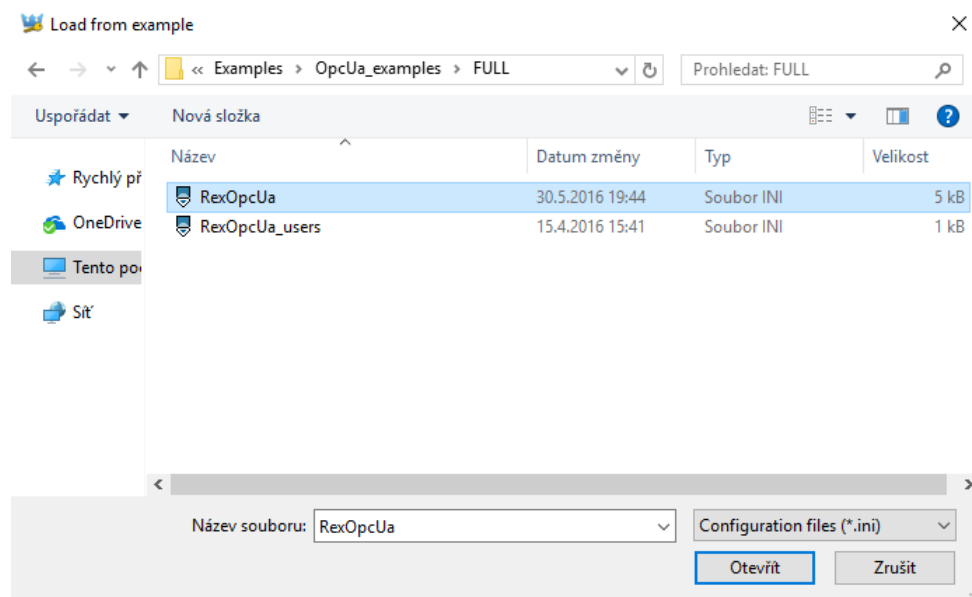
Load from example

« Examples › OpcUa_examples › FULL

Prohledat: FULL

Uspořádat ▾ Nová složka

Rychlý př
OneDrive
Tento po
Síť

| Název | Datum změny | Typ | Velikost |
|---|---|---|---|
| RexOpcUa | 30.5.2016 19:44 | Soubor INI | 5 kB |
| RexOpcUa_users | 15.4.2016 15:41 | Soubor INI | 1 kB |

Název souboru: RexOpcUa

Configuration files (*.ini)

Otevřít Zrušit